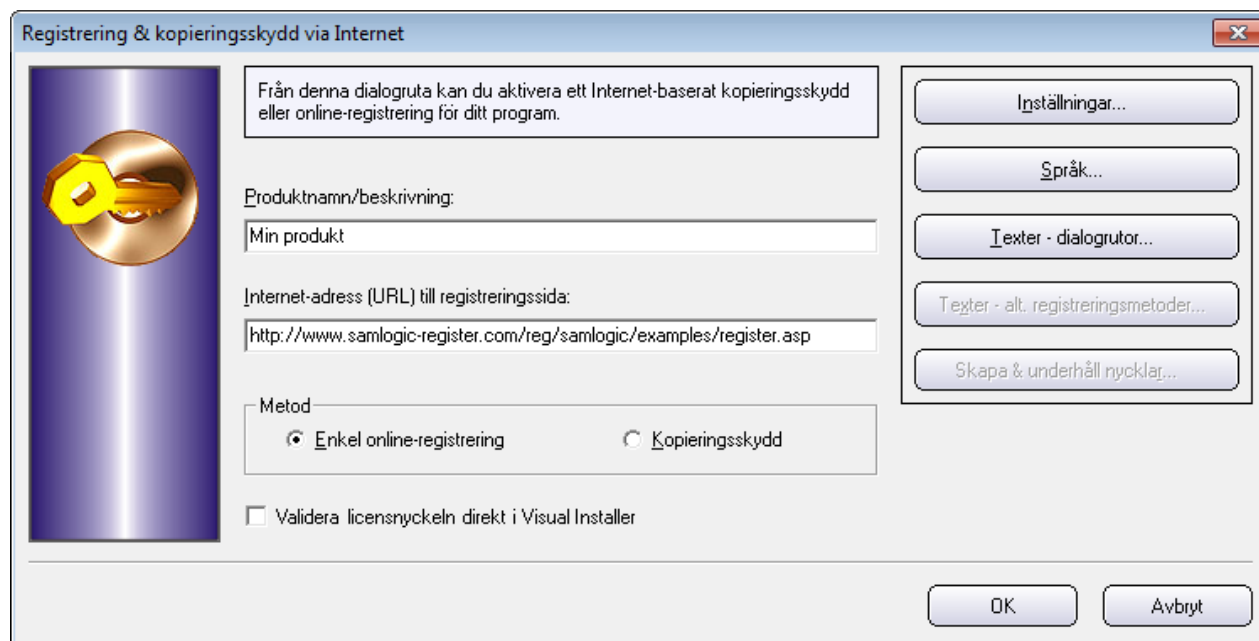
Registrering & kopieringsskydd via Internet

Från denna dialogruta kan du aktivera ett Internet-baserat kopieringsskydd eller online-registrering för ditt program.

Produktnamn/beskrivning:

Min produkt

Internet-adress (URL) till registreringssida:

http://www.samlogic-register.com/reg/samlogic/examples/register.asp

Metod

Enkel online-registrering

Kopieringsskydd

Validera licensnyckeln direkt i Visual Installer

Inställningar...

Språk...

Texter - dialogrutor...

Texter - alt. registreringsmetoder...

Skapa & underhåll nycklar...

OK

Avbryt